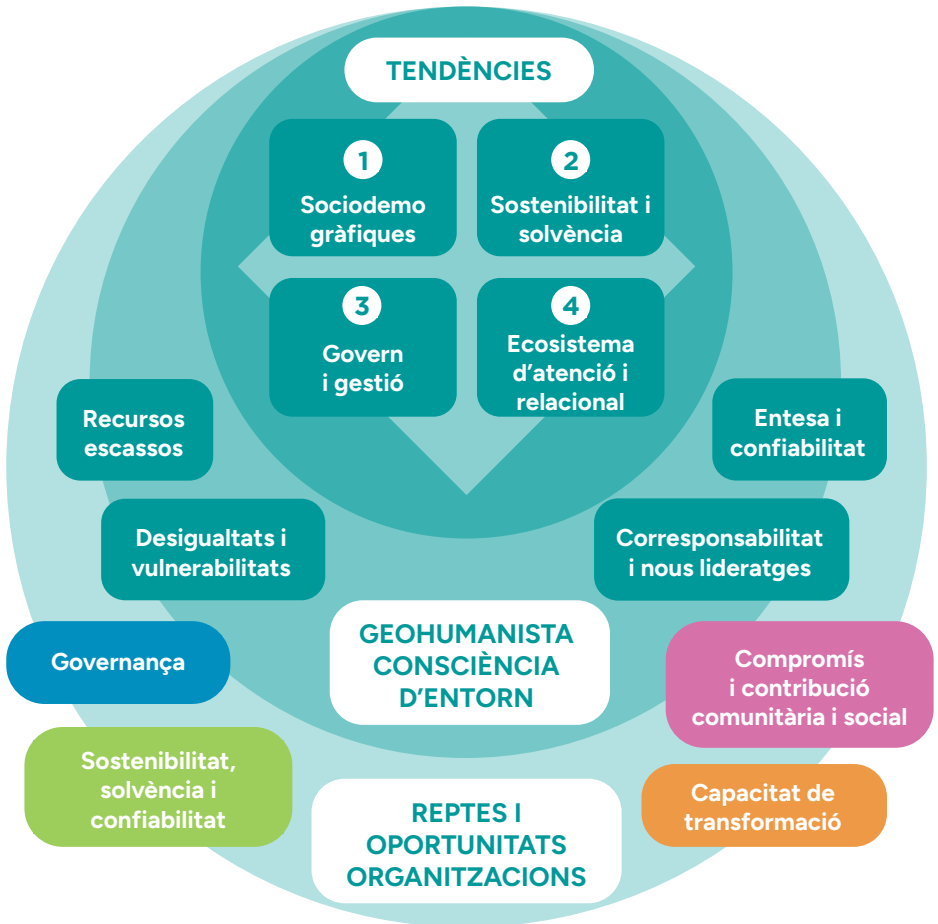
TENDÈNCIES

1
Sociodemo gràfiques

2
Sostenibilitat i solvència

3
Govern i gestió

4
Ecosistema d'atenció i relacional

Recursos escassos

Entesa i confiabilitat

Desigualtats i vulnerabilitats

Corresponsabilitat i nous lideratges

GEOHUMANISTA CONSCIÈNCIA D'ENTORN

Governança

Compromís i contribució comunitària i social

Sostenibilitat, solvència i confiabilitat

Capacitat de transformació

REPTES I OPORTUNITATS ORGANITZACIONS